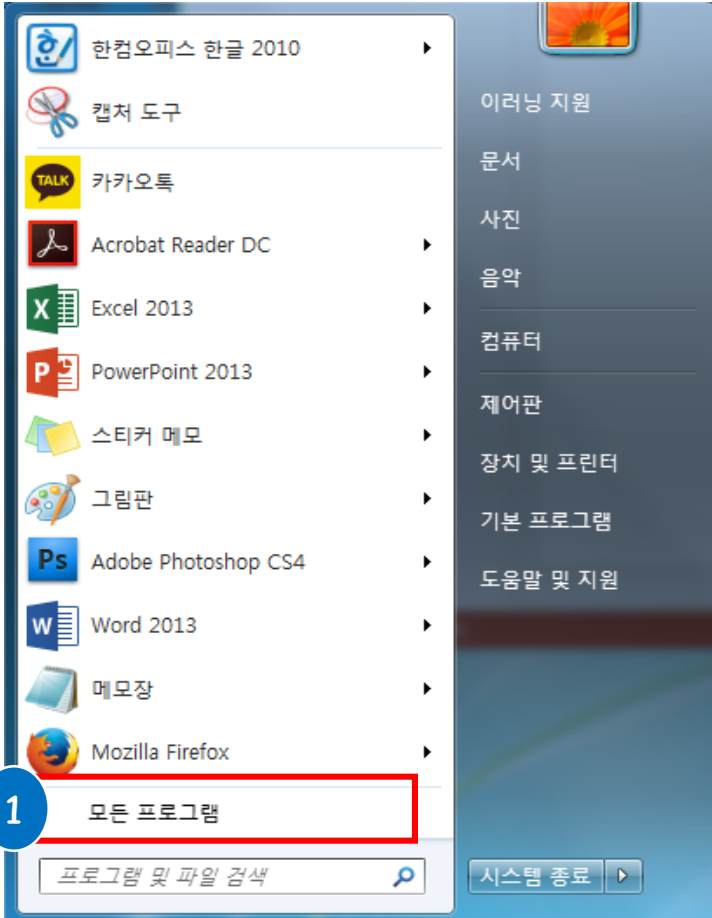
한컴오피스 한글 2010
캡처 도구
TALK
카카오톡
Acrobat Reader DC
Excel 2013
PowerPoint 2013
스티커 메모
그림판
Ps
Adobe Photoshop CS4
Word 2013
메모장
Mozilla Firefox
1
모든 프로그램
프로그램 및 파일 검색

이러닝 지원
문서
사진
음악
컴퓨터
제어판
장치 및 프린터
기본 프로그램
도움말 및 지원
시스템 종료